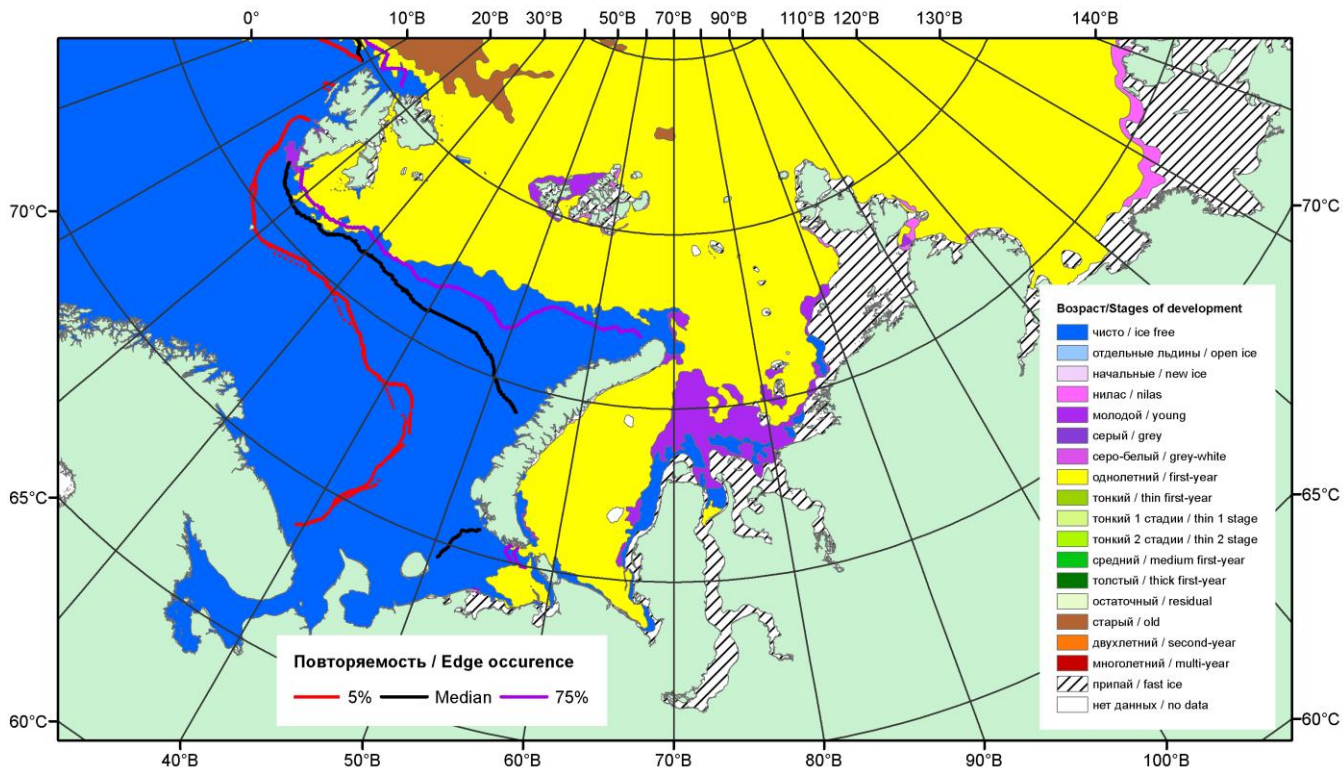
0° 10°В 20°В 30°В 50°В 70°В 90°В 110°В 120°В 130°В 140°В

70°С
65°С
60°С

70°С
65°С
60°С

40°В 50°В 60°В 70°В 80°В 90°В 100°В

Возраст/Stages of development
чисто / ice free
отдельные льдины / open ice
начальные / new ice
нилас / nilas
молодой / young
серый / grey
серо-белый / grey-white
однолетний / first-year
тонкий / thin first-year
тонкий 1 стадии / thin 1 stage
тонкий 2 стадии / thin 2 stage
средний / medium first-year
толстый / thick first-year
остаточный / residual
старый / old
двухлетний / second-year
многолетний / multi-year
припай / fast ice
нет данных / no data

Повторяемость / Edge occurence
5% Median 75%